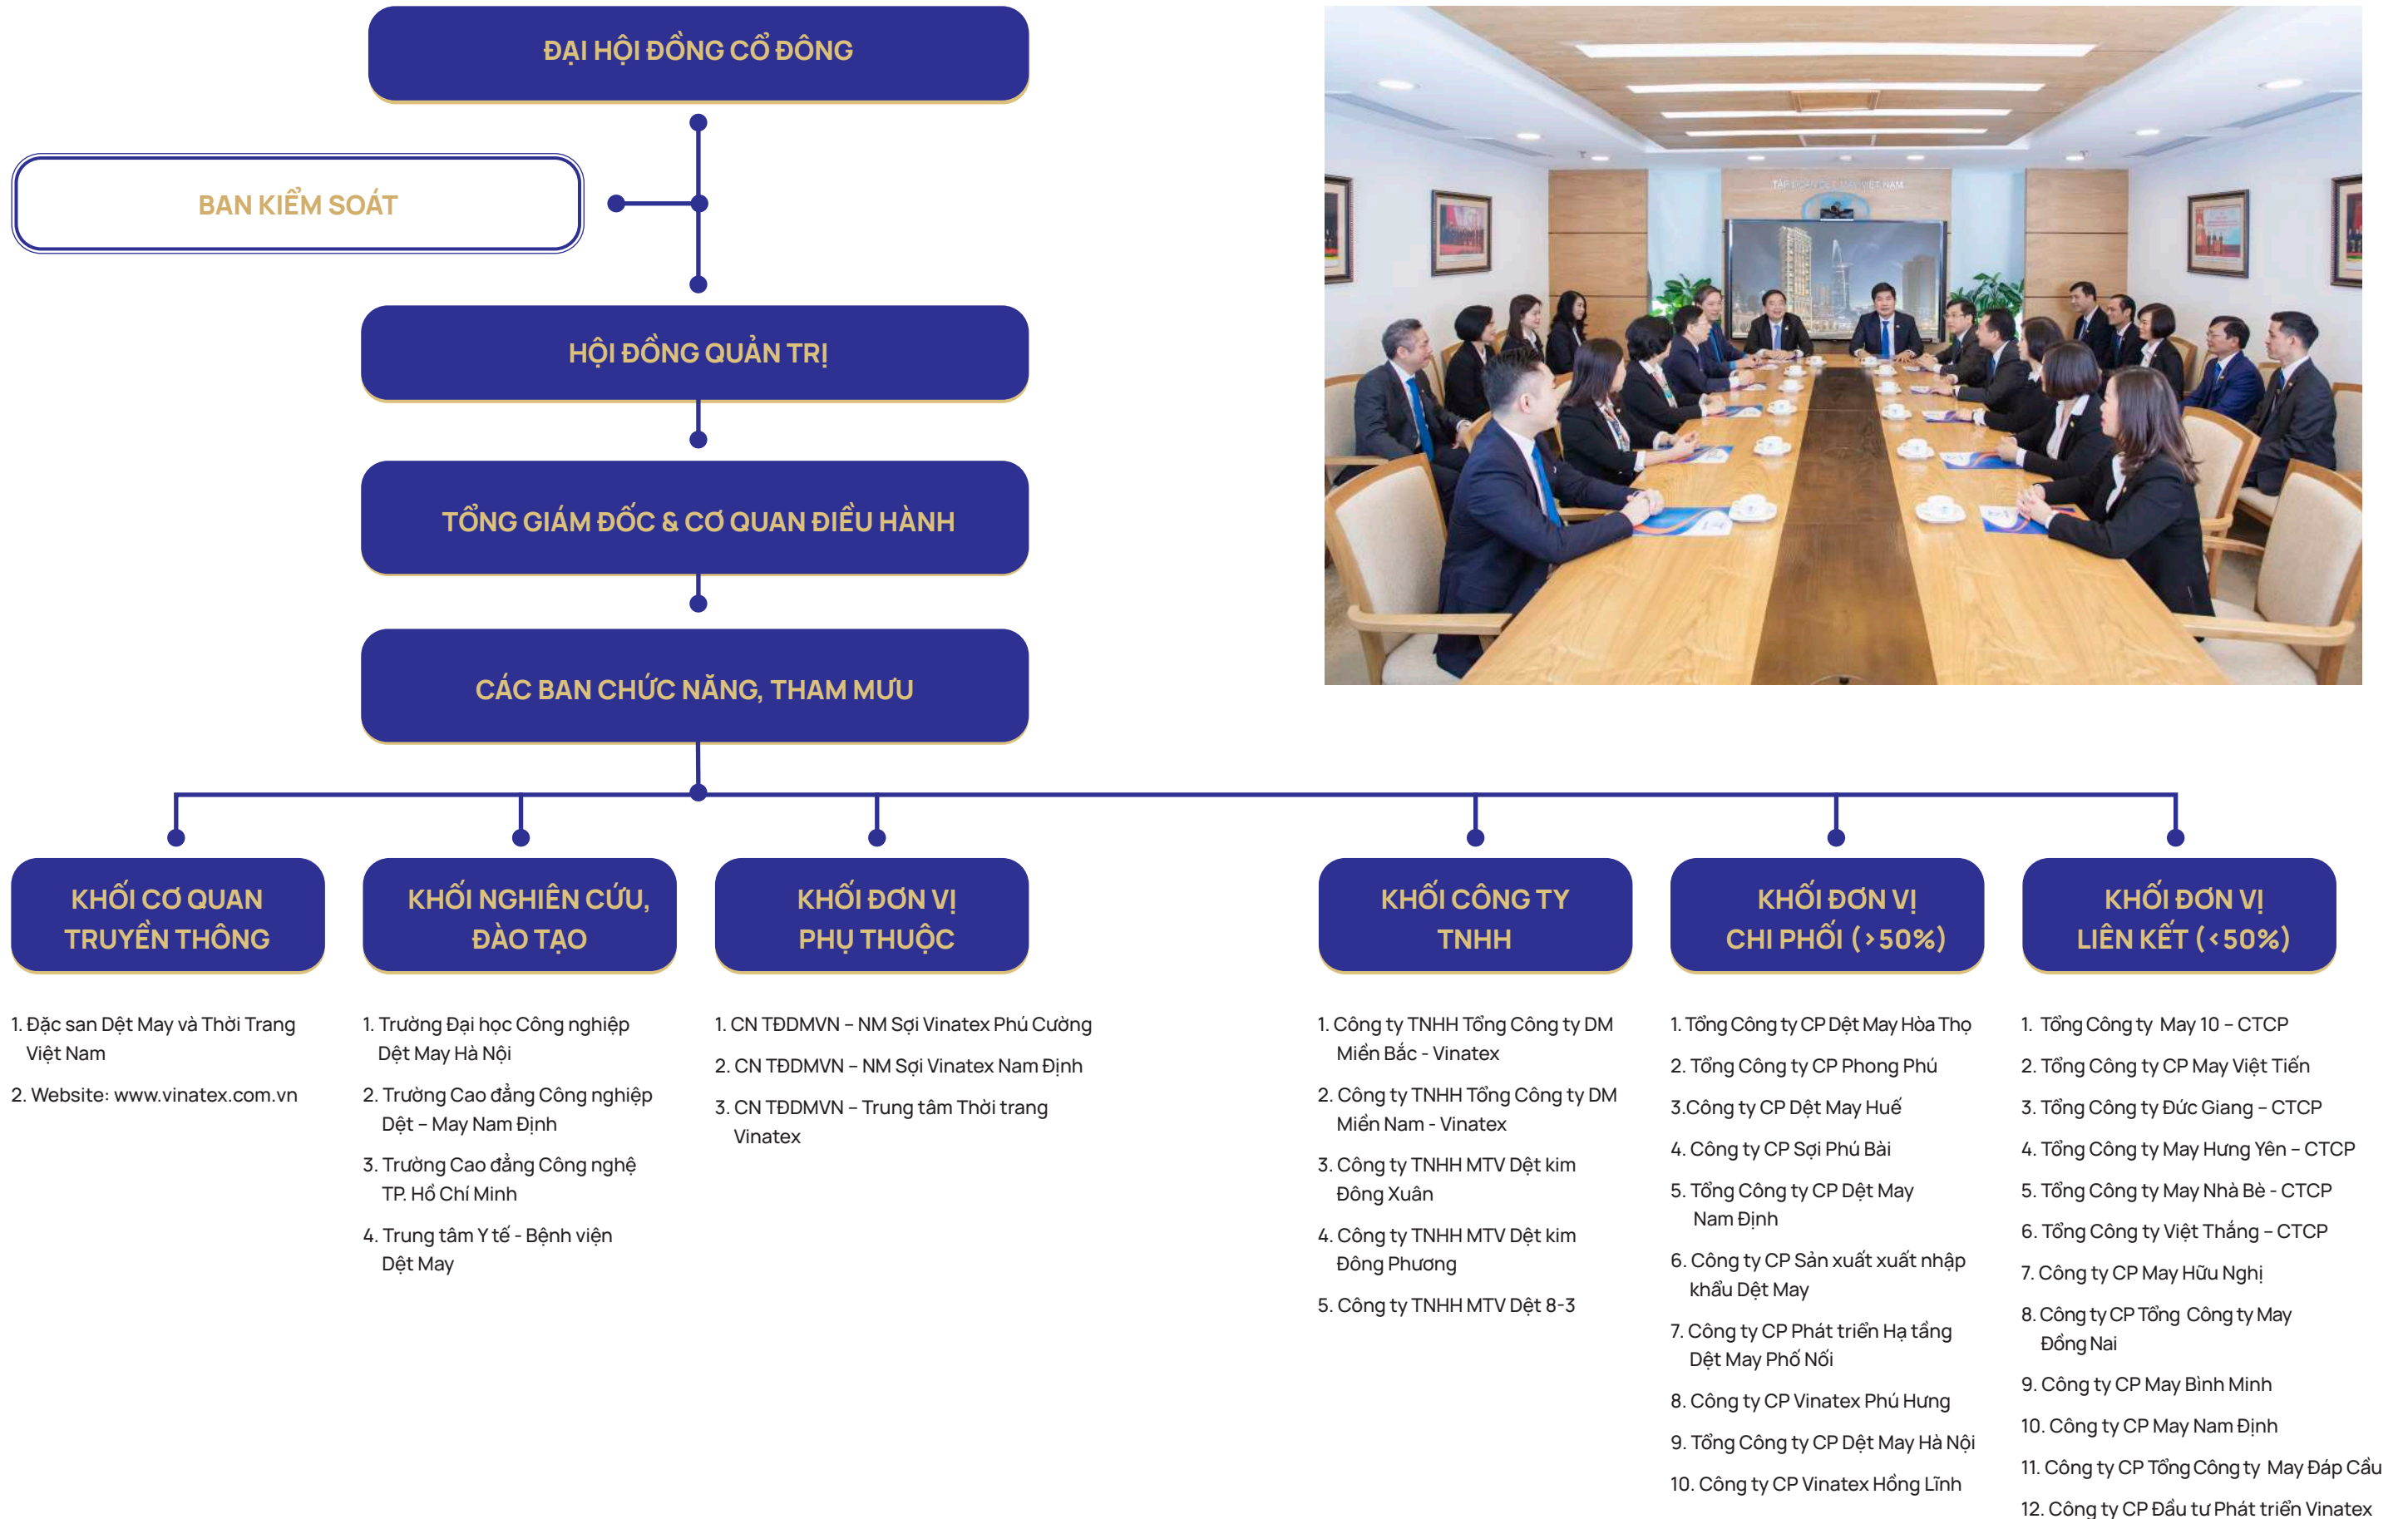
ĐẠI HỘI ĐỒNG CỔ ĐÔNG

BAN KIỂM SOÁT

HỘI ĐỒNG QUẢN TRỊ

TỔNG GIÁM ĐỐC & CƠ QUAN ĐIỀU HÀNH

CÁC BAN CHỨC NĂNG, THAM MƯU

TẬP ĐOÀN DỆT MAY VIỆT NAM

KHỐI CƠ QUAN TRUYỀN THÔNG

1. Đặc san Dệt May và Thời Trang Việt Nam

2. Website: www.vinatex.com.vn

KHỐI NGHIÊN CỨU, ĐÀO TẠO

1. Trường Đại học Công nghiệp Dệt May Hà Nội

2. Trường Cao đẳng Công nghiệp Dệt – May Nam Định

3. Trường Cao đẳng Công nghệ TP. Hồ Chí Minh

4. Trung tâm Y tế - Bệnh viện Dệt May

KHỐI ĐƠN VỊ PHỤ THUỘC

1. CN TĐDMVN – NM Sợi Vinatex Phú Cường

2. CN TĐDMVN – NM Sợi Vinatex Nam Định

3. CN TĐDMVN – Trung tâm Thời trang Vinatex

KHỐI CÔNG TY TNHH

1. Công ty TNHH Tổng Công ty DM Miền Bắc - Vinatex

2. Công ty TNHH Tổng Công ty DM Miền Nam - Vinatex

3. Công ty TNHH MTV Dệt kim Đông Xuân

4. Công ty TNHH MTV Dệt kim Đông Phương

5. Công ty TNHH MTV Dệt 8-3

KHỐI ĐƠN VỊ CHI PHỐI (>50%)

1. Tổng Công ty CP Dệt May Hòa Thọ

2. Tổng Công ty CP Phong Phú

3.Công ty CP Dệt May Huế

4. Công ty CP Sợi Phú Bài

5. Tổng Công ty CP Dệt May Nam Định

6. Công ty CP Sản xuất xuất nhập khẩu Dệt May

7. Công ty CP Phát triển Hạ tầng Dệt May Phố Nối

8. Công ty CP Vinatex Phú Hưng

9. Tổng Công ty CP Dệt May Hà Nội

10. Công ty CP Vinatex Hồng Lĩnh

KHỐI ĐƠN VỊ LIÊN KẾT (<50%)

1. Tổng Công ty May 10 – CTCP

2. Tổng Công ty CP May Việt Tiến

3. Tổng Công ty Đức Giang – CTCP

4. Tổng Công ty May Hưng Yên – CTCP

5. Tổng Công ty May Nhà Bè - CTCP

6. Tổng Công ty Việt Thắng – CTCP

7. Công ty CP May Hữu Nghị

8. Công ty CP Tổng Công ty May Đồng Nai

9. Công ty CP May Bình Minh

10. Công ty CP May Nam Định

11. Công ty CP Tổng Công ty May Đáp Cầu

12. Công ty CP Đầu tư Phát triển Vinatex